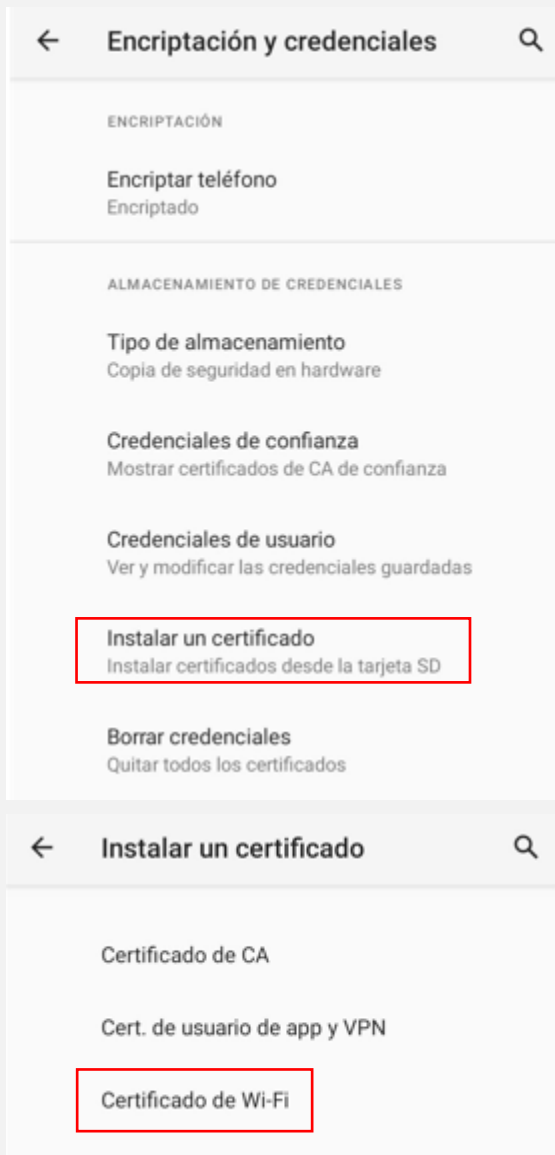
Encriptación y credenciales

ENCRIPTACIÓN

Encriptar teléfono
Encriptado

ALMACENAMIENTO DE CREDENCIALES

Tipo de almacenamiento
Copia de seguridad en hardware

Credenciales de confianza
Mostrar certificados de CA de confianza

Credenciales de usuario
Ver y modificar las credenciales guardadas

Instalar un certificado
Instalar certificados desde la tarjeta SD

Borrar credenciales
Quitar todos los certificados

Instalar un certificado

Certificado de CA

Cert. de usuario de app y VPN

Certificado de Wi-Fi